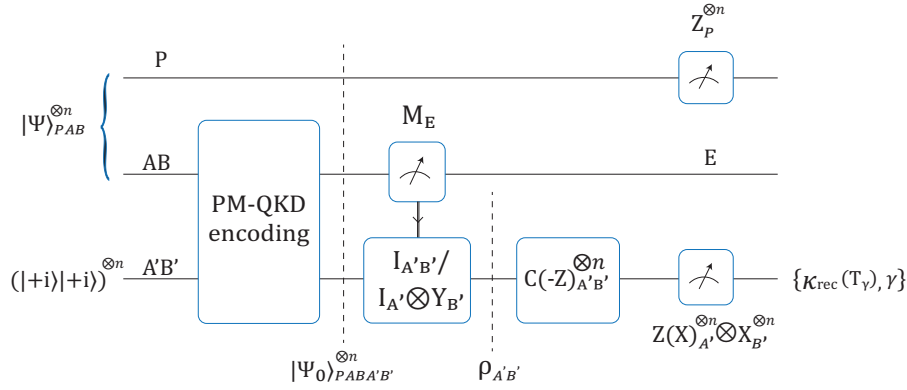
$Z_P^{\otimes n}$

P

$|\Psi\rangle_{PAB}^{\otimes n}$

$M_E$

AB

E

PM-QKD encoding

$(|+i\rangle|+i\rangle)^{\otimes n}$

A'B'

$I_{A'B'}/$
$I_{A'}\otimes Y_{B'}$

$C(-Z)_{A'B'}^{\otimes n}$

$\{\kappa_{\text{rec}}(T_\gamma), \gamma\}$

$Z(X)_{A'}^{\otimes n}\otimes X_{B'}^{\otimes n}$

$|\Psi_0\rangle_{PABA'B'}^{\otimes n}$

$\rho_{A'B'}$